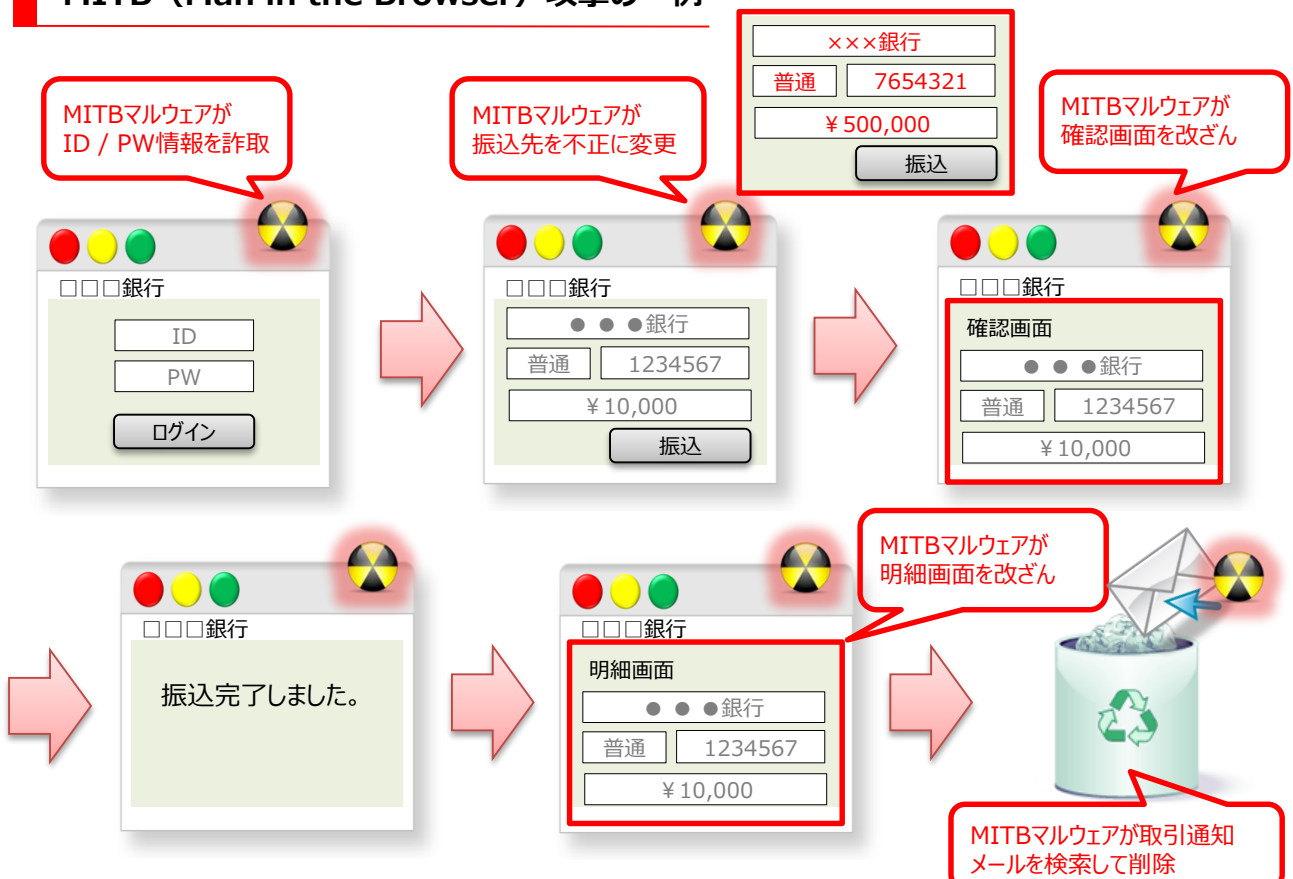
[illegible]

MITBマルウェアが ID / PW情報を詐取

□□□銀行

ID

PW

ログイン

MITBマルウェアが 振込先を不正に変更

×××銀行

普通

7654321

¥500,000

振込

□□□銀行

● ● ●銀行

普通

1234567

¥10,000

振込

MITBマルウェアが 確認画面を改ざん

□□□銀行

確認画面

● ● ●銀行

普通

1234567

¥10,000

□□□銀行

振込完了しました。

MITBマルウェアが 明細画面を改ざん

□□□銀行

明細画面

● ● ●銀行

普通

1234567

¥10,000

MITBマルウェアが取引通知 メールを検索して削除